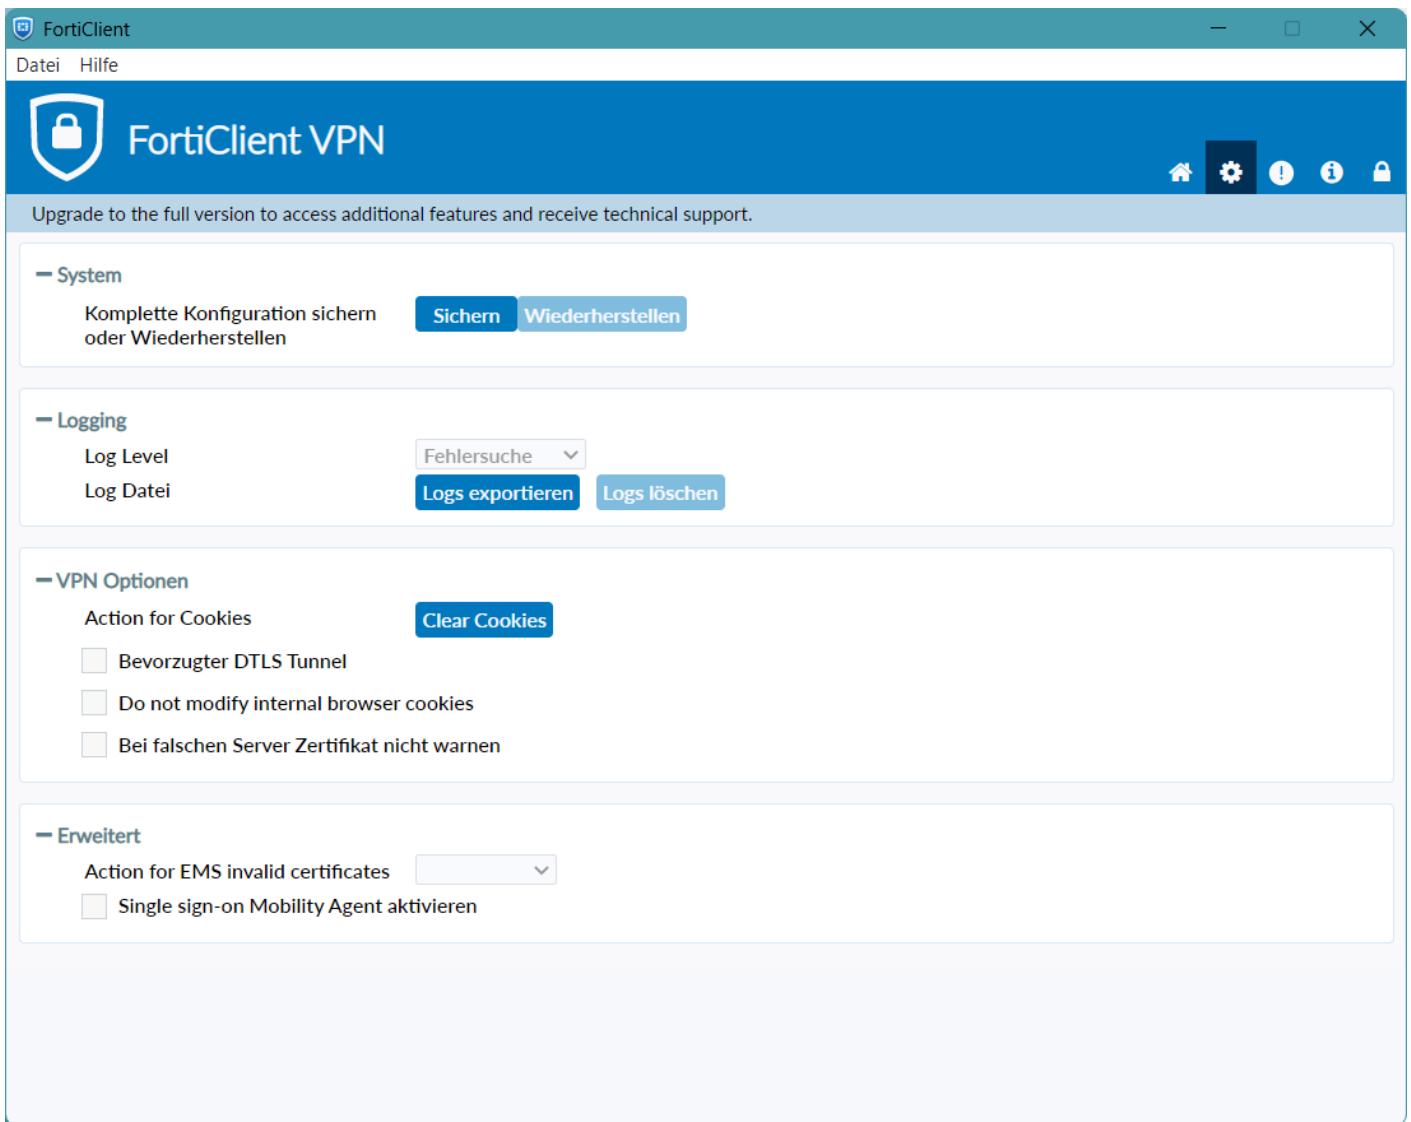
FortiClient

Datei Hilfe

FortiClient VPN

Upgrade to the full version to access additional features and receive technical support.

— System

Komplette Konfiguration sichern oder Wiederherstellen

Sichern Wiederherstellen

— Logging

Log Level Fehlersuche

Log Datei Logs exportieren Logs löschen

— VPN Optionen

Action for Cookies Clear Cookies

Bevorzugter DTLS Tunnel

Do not modify internal browser cookies

Bei falschen Server Zertifikat nicht warnen

— Erweitert

Action for EMS invalid certificates

Single sign-on Mobility Agent aktivieren